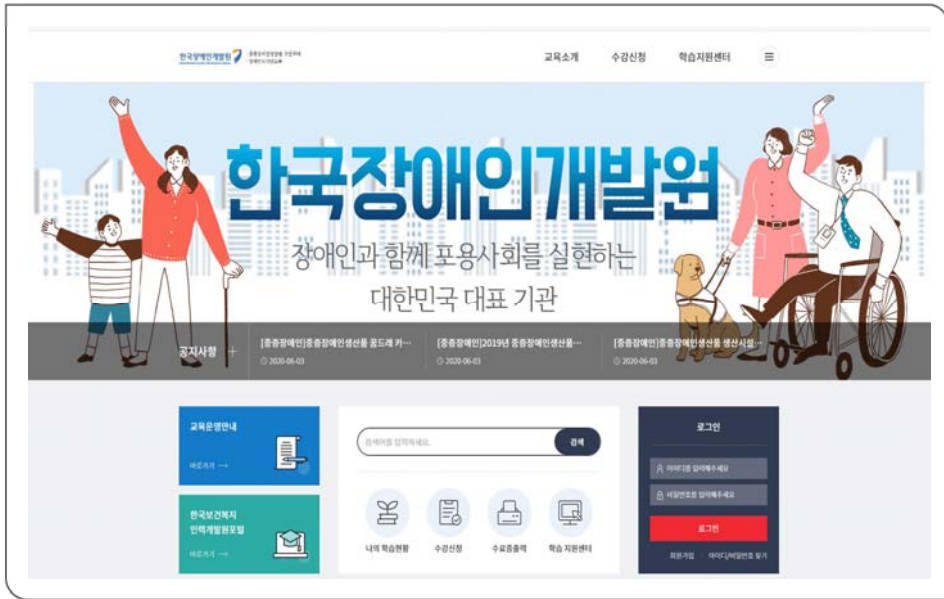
한국장애인개발원 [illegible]

교육소개 수강신청 학습지원센터 ≡

한국장애인개발원

장애인과 함께 포용사회를 실현하는

대한민국 대표 기관

공지사항 +

[중증장애인]중증장애인생산품 꿈드래 카···
2020-06-03

[중증장애인]2019년 중증장애인생산품···
2020-06-03

[중증장애인]중증장애인생산품 생산시설···
2020-06-03

교육운영안내
바로가기 →

한국보건복지 인력개발원포털
바로가기 →

검색어를 입력하세요.
검색

나의 학습현황 수강신청 수료증출력 학습 지원센터

로그인
아이디를 입력해주세요
비밀번호를 입력해주세요
로그인
회원가입 아이디/비밀번호 찾기